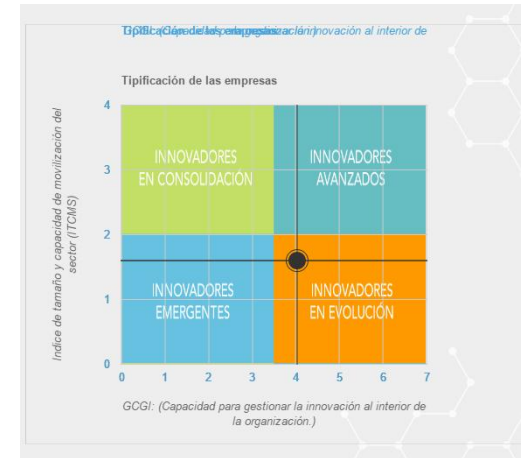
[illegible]

Tipificación de las empresas

Indice de tamaño y capacidad de movilización del sector (ITCMS)

4

3

2

1

0

INNOVADORES EN CONSOLIDACION

INNOVADORES AVANZADOS

INNOVADORES EMERGENTES

INNOVADORES EN EVOLUCIÓN

0 1 2 3 4 5 6 7

GCGI: (Capacidad para gestionar la innovación al interior de la organización.)